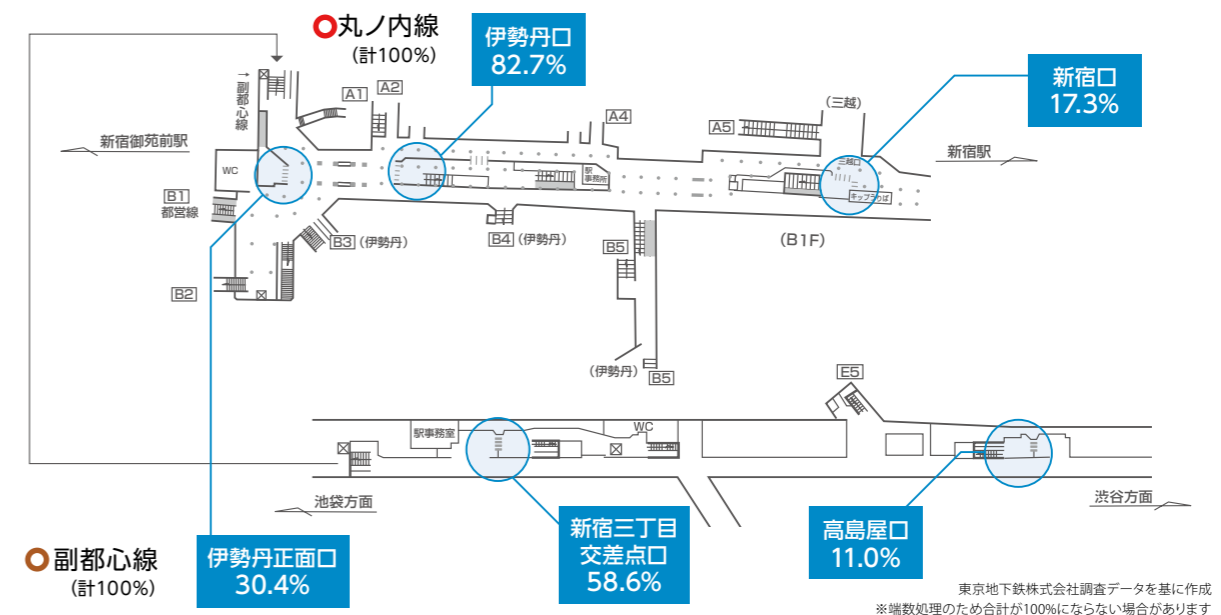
丸ノ内線
(計100%)

伊勢丹口
82.7%

新宿口
17.3%

→副都心線

A1
A2
A4
A5
(三越)

新宿御苑前駅

新宿駅

WC

駅事務所

三越口

キップうりば

B1
都営線

B3 (伊勢丹)

B4 (伊勢丹)

B5

(B1F)

B2

(伊勢丹)
B5

E5

駅事務室
WC

池袋方面

渋谷方面

副都心線
(計100%)

伊勢丹正面口
30.4%

新宿三丁目
交差点口
58.6%

高島屋口
11.0%

東京地下鉄株式会社調査データを基に作成
※端数処理のため合計が100%にならない場合があります